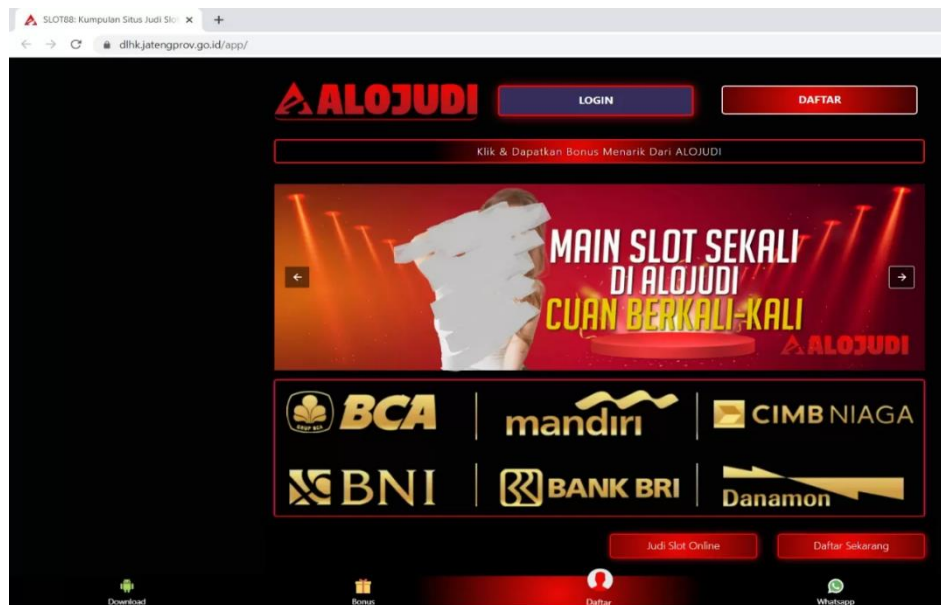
SLOT88: Kumpulan Situs Judi Slo ×

dlhk.jatengprov.go.id/app/

ALOJUDI

LOGIN

DAFTAR

Klik & Dapatkan Bonus Menarik Dari ALOJUDI

MAIN SLOT SEKALI DI ALOJUDI CUAN BERKALI-KALI

ALOJUDI

GRUP BCA BCA

mandiri

CIMB NIAGA

BNI

BANK BRI

Danamon

Judi Slot Online

Daftar Sekarang

Download

Bonus

Daftar

Whatsapp